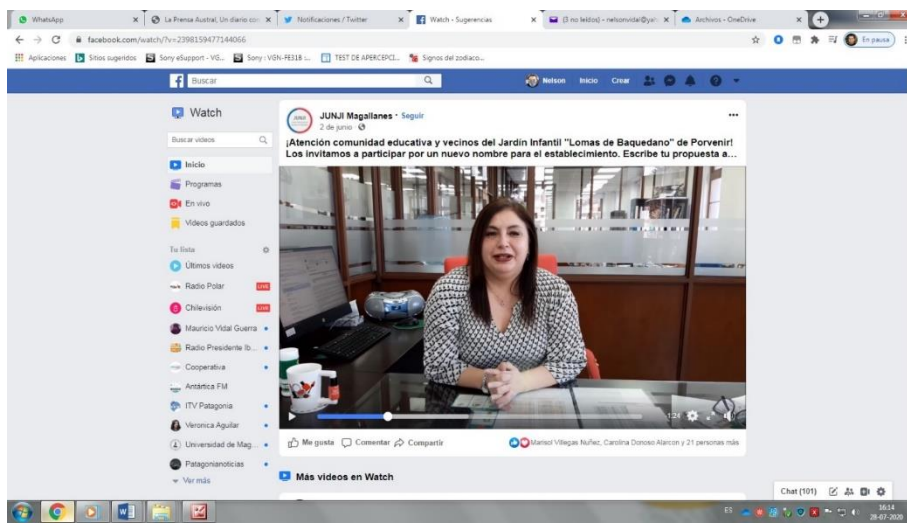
WhatsApp | La Prensa Austral, Un diario con | Notificaciones / Twitter | Watch - Sugerencias | (3 no leídos) - nelsonvidal@yah | Archivos - OneDrive

facebook.com/watch/?v=2398159477144066

En pausa

Aplicaciones | Sitios sugeridos | Sony eSupport - VG... | Sony : VGN-FE31B ... | TEST DE APERCEPCI... | Signos del zodiaco...

Buscar

Nelson | Inicio | Crear

Watch

Buscar videos

Inicio

Programas

En vivo

Videos guardados

Tu lista

Últimos videos

Radio Polar LIVE

Chilevisión LIVE

Mauricio Vidal Guerra

Radio Presidente Ib...

Cooperativa

Antártica FM

ITV Patagonia

Veronica Aguilar

Universidad de Mag...

Patagonianoticias

Ver más

JUNJI Magallanes · Seguir

2 de junio

¡Atención comunidad educativa y vecinos del Jardín Infantil "Lomas de Baquedano" de Porvenir! Los invitamos a participar por un nuevo nombre para el establecimiento. Escribe tu propuesta a...

1:24

Me gusta | Comentar | Compartir

Marisol Villegas Nuñez, Carolina Donoso Alarcon y 21 personas más

Más videos en Watch

Chat (101)

ES

16:14
28-07-2020